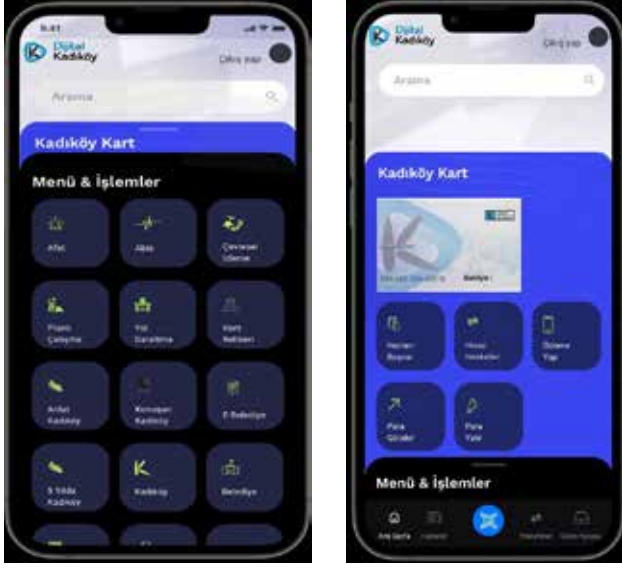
9:41

Dijital Kadıköy

Çıkış yap

Arama

Kadıköy Kart

Menü & İşlemler

Afet

Aksa

Çevresel İzleme

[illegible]

Yol Daraltma

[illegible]

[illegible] Kadıköy

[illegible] Kadıköy

E-Belediye

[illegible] Kadıköy

Kadıköy

Belediye

Dijital Kadıköy

Çıkış yap

Arama

Kadıköy Kart

Bakiye :

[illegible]

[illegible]

Ödeme Yap

Para Gönder

Para Yükle

Menü & İşlemler

Ana Sayfa